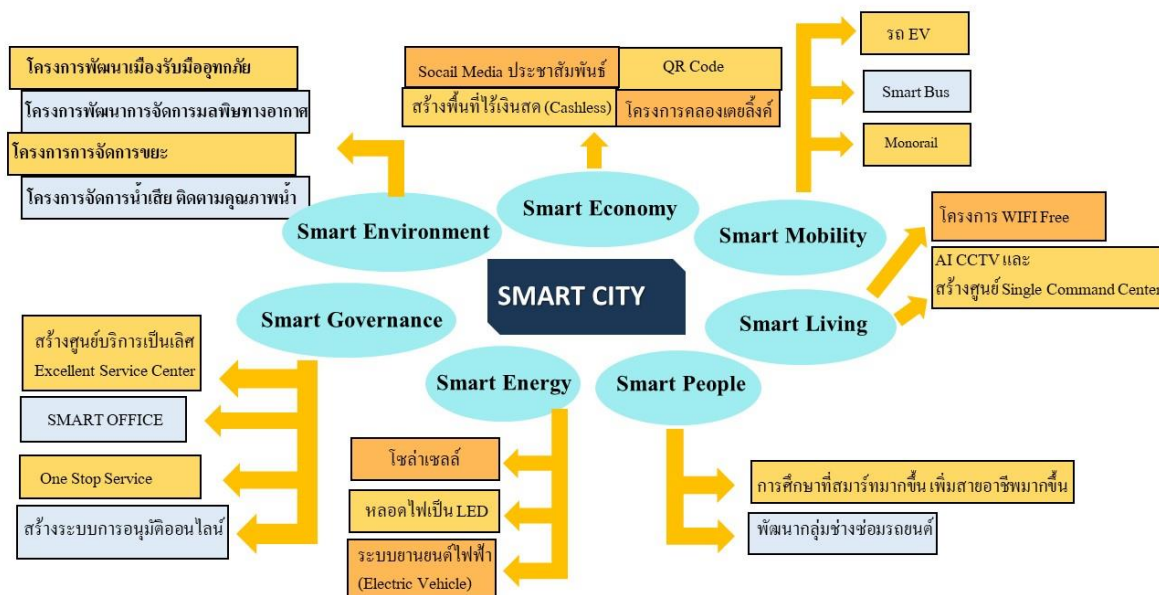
SMART CITY

Smart Environment

โครงการพัฒนาเมืองรับมืออุทกภัย

โครงการพัฒนาการจัดการมลพิษทางอากาศ

โครงการการจัดการขยะ

โครงการจัดการน้ำเสีย ติดตามคุณภาพน้ำ

Smart Economy

Socail Media ประชาสัมพันธ์

QR Code

สร้างพื้นที่ไร้เงินสด (Cashless)

โครงการคลองเตยลิ้งค์

Smart Mobility

รถ EV

Smart Bus

Monorail

Smart Living

โครงการ WIFI Free

AI CCTV และ สร้างศูนย์ Single Command Center

Smart Governance

สร้างศูนย์บริการเป็นเลิศ Excellent Service Center

SMART OFFICE

One Stop Service

สร้างระบบการอนุมัติออนไลน์

Smart Energy

โซล่าเซลล์

หลอดไฟเป็น LED

ระบบยานยนต์ไฟฟ้า (Electric Vehicle)

Smart People

การศึกษาที่สมาร์ทมากขึ้น เพิ่มสายอาชีพมากขึ้น

พัฒนากลุ่มช่างซ่อมรถยนต์